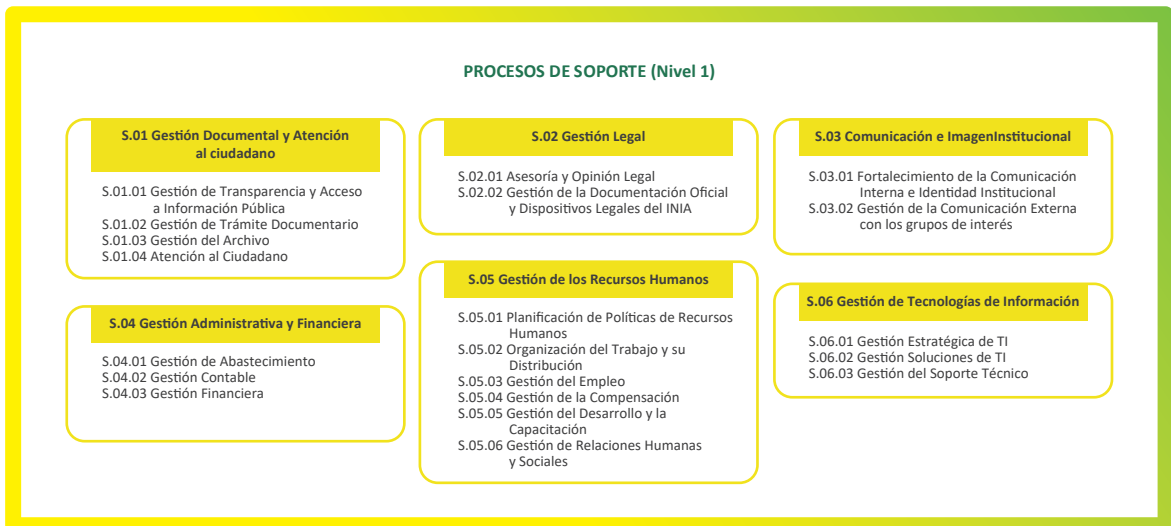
PROCESOS DE SOPORTE (Nivel 1)

S.01 Gestión Documental y Atención al ciudadano

S.01.01 Gestión de Transparencia y Acceso a Información Pública
S.01.02 Gestión de Trámite Documentario
S.01.03 Gestión del Archivo
S.01.04 Atención al Ciudadano

S.02 Gestión Legal

S.02.01 Asesoría y Opinión Legal
S.02.02 Gestión de la Documentación Oficial y Dispositivos Legales del INIA

S.03 Comunicación e ImagenInstitucional

S.03.01 Fortalecimiento de la Comunicación Interna e Identidad Institucional
S.03.02 Gestión de la Comunicación Externa con los grupos de interés

S.04 Gestión Administrativa y Financiera

S.04.01 Gestión de Abastecimiento
S.04.02 Gestión Contable
S.04.03 Gestión Financiera

S.05 Gestión de los Recursos Humanos

S.05.01 Planificación de Políticas de Recursos Humanos
S.05.02 Organización del Trabajo y su Distribución
S.05.03 Gestión del Empleo
S.05.04 Gestión de la Compensación
S.05.05 Gestión del Desarrollo y la Capacitación
S.05.06 Gestión de Relaciones Humanas y Sociales

S.06 Gestión de Tecnologías de Información

S.06.01 Gestión Estratégica de TI
S.06.02 Gestión Soluciones de TI
S.06.03 Gestión del Soporte Técnico